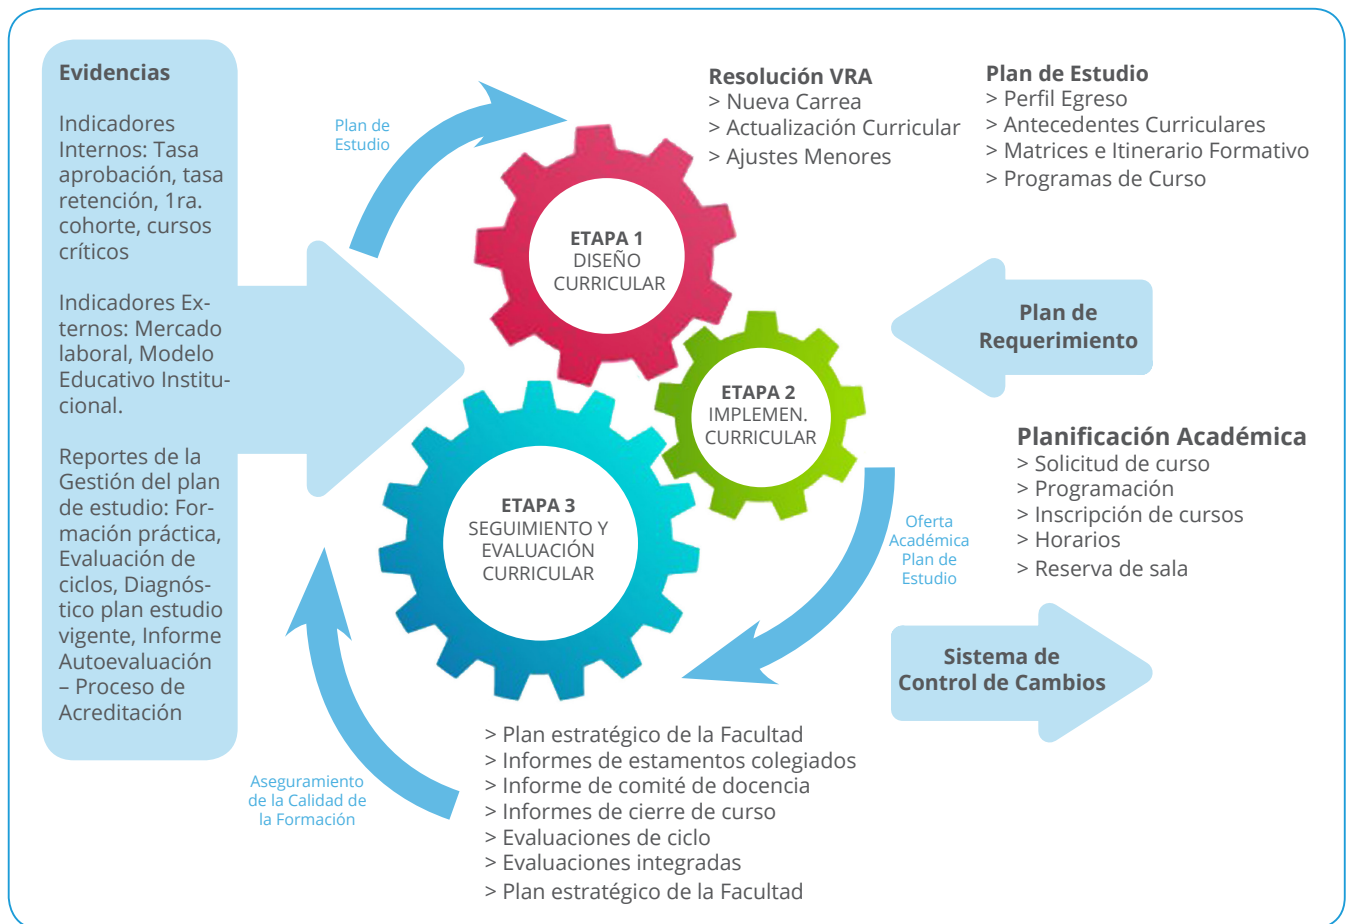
Evidencias

Indicadores Internos: Tasa aprobación, tasa retención, 1ra. cohorte, cursos críticos

Indicadores Externos: Mercado laboral, Modelo Educativo Institucional.

Reportes de la Gestión del plan de estudio: Formación práctica, Evaluación de ciclos, Diagnóstico plan estudio vigente, Informe Autoevaluación – Proceso de Acreditación

Plan de Estudio

Resolución VRA
> Nueva Carrea
> Actualización Curricular
> Ajustes Menores

Plan de Estudio
> Perfil Egreso
> Antecedentes Curriculares
> Matrices e Itinerario Formativo
> Programas de Curso

ETAPA 1
DISEÑO CURRICULAR

Plan de Requerimiento

ETAPA 2
IMPLEMEN. CURRICULAR

Planificación Académica
> Solicitud de curso
> Programación
> Inscripción de cursos
> Horarios
> Reserva de sala

ETAPA 3
SEGUIMIENTO Y EVALUACIÓN CURRICULAR

Oferta Académica Plan de Estudio

Sistema de Control de Cambios

Aseguramiento de la Calidad de la Formación

> Plan estratégico de la Facultad
> Informes de estamentos colegiados
> Informe de comité de docencia
> Informes de cierre de curso
> Evaluaciones de ciclo
> Evaluaciones integradas
> Plan estratégico de la Facultad